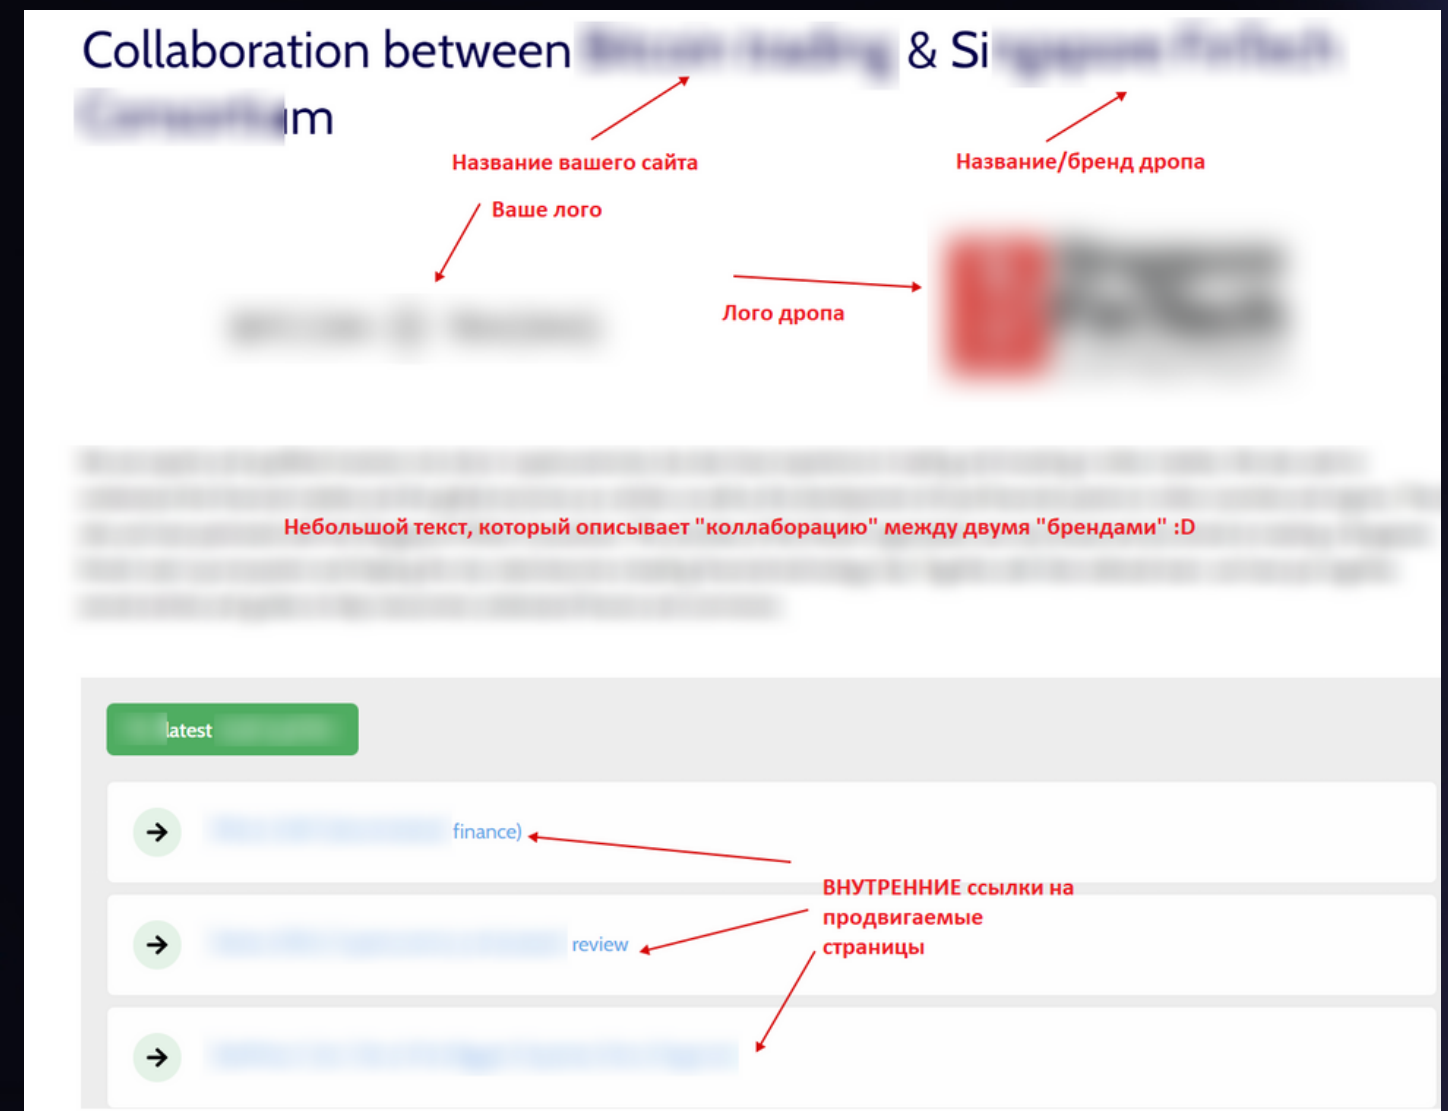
Collaboration between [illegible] & Si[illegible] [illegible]m

Название вашего сайта

Название/бренд дропа

Ваше лого

Лого дропа

Небольшой текст, который описывает "коллаборацию" между двумя "брендами" :D

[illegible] latest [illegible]

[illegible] finance)

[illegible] review

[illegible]

ВНУТРЕННИЕ ссылки на продвигаемые страницы